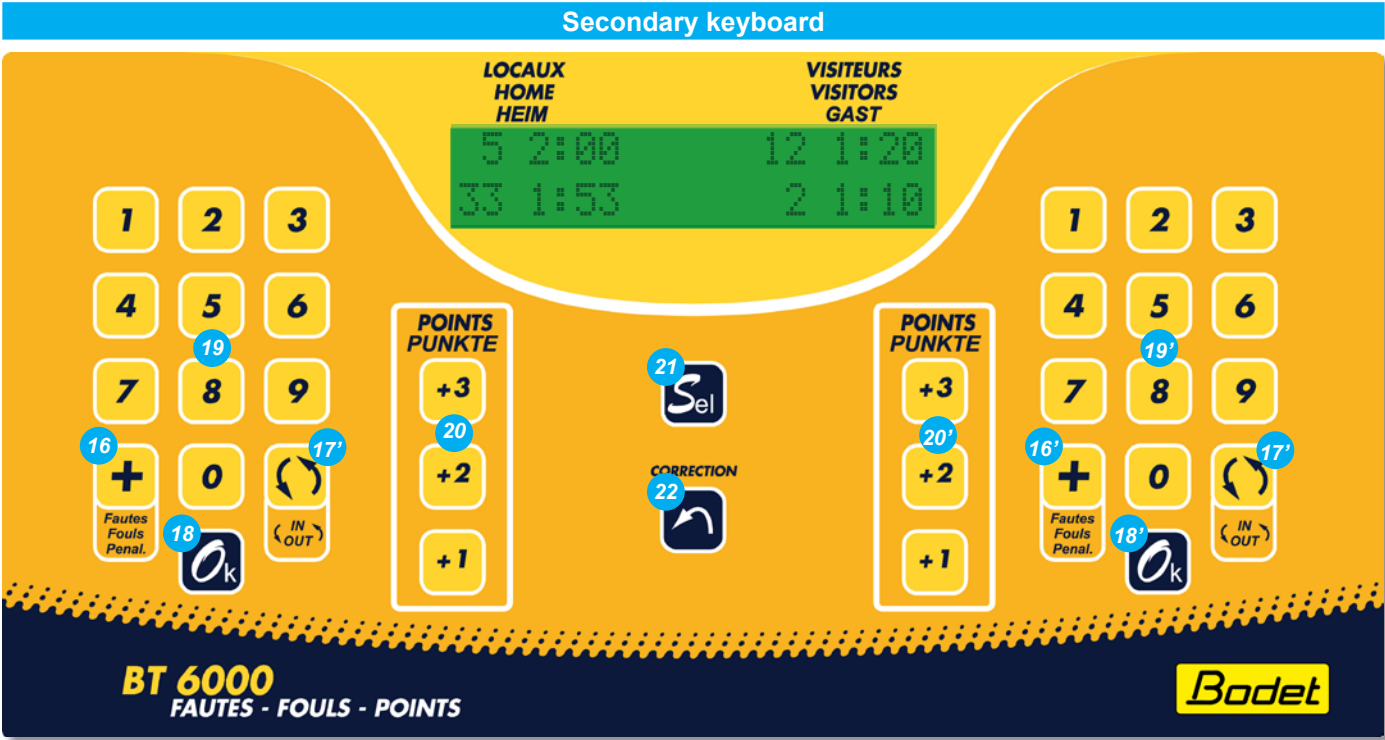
Secondary keyboard

LOCAUX
HOME
HEIM

VISITEURS
VISITORS
GAST

5 2:00 12 1:20
33 1:53 2 1:10

1 2 3
4 5 6
19
7 8 9
16 17'
+ 0
Fautes Fouls Penal.
IN OUT
18
Ok

POINTS PUNKTE
+3
20
+2
+1

21
Sel
CORRECTION
22

POINTS PUNKTE
+3
20'
+2
+1

1 2 3
4 5 6
19'
7 8 9
16' 17'
+ 0
Fautes Fouls Penal.
IN OUT
18'
Ok

BT 6000
FAUTES - FOULS - POINTS

Bodet